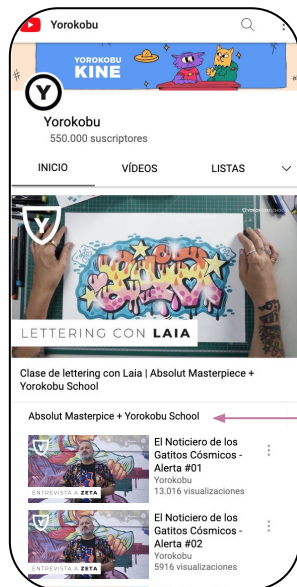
Yorokobu

YOROKOBU
KINE

Yorokobu
550.000 suscriptores

INICIO
VÍDEOS
LISTAS

YOROKOBU

LETTERING CON LAIA

Clase de lettering con Laia | Absolut Masterpiece + Yorokobu School

Absolut Masterpice + Yorokobu School

ENTREVISTA A ZETA
El Noticiero de los Gatitos Cósmicos - Alerta #01
Yorokobu
13.016 visualizaciones

ENTREVISTA A ZETA
El Noticiero de los Gatitos Cósmicos - Alerta #02
Yorokobu
5916 visualizaciones